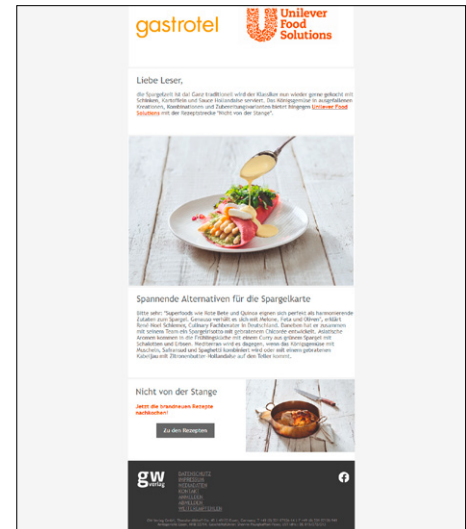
gastrotel

Unilever Food Solutions

Liebe Leser,

die Spargelzeit ist da! Ganz traditionell wird der Klassiker nun wieder gerne gekocht mit Schinken, Kartoffeln und Sauce Hollandaise serviert. Das Königsgemüse in ausgefallenen Kreationen, Kombinationen und Zubereitungsvarianten bieten Ihnen Unilever Food Solutions mit der Rezeptstrecke "Nicht von der Stange".

Spannende Alternativen für die Spargelkarte

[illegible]

Nicht von der Stange

Jetzt die brandneuen Rezepte nachkochen!

Zu den Rezepten

gw verlag

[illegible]

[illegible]